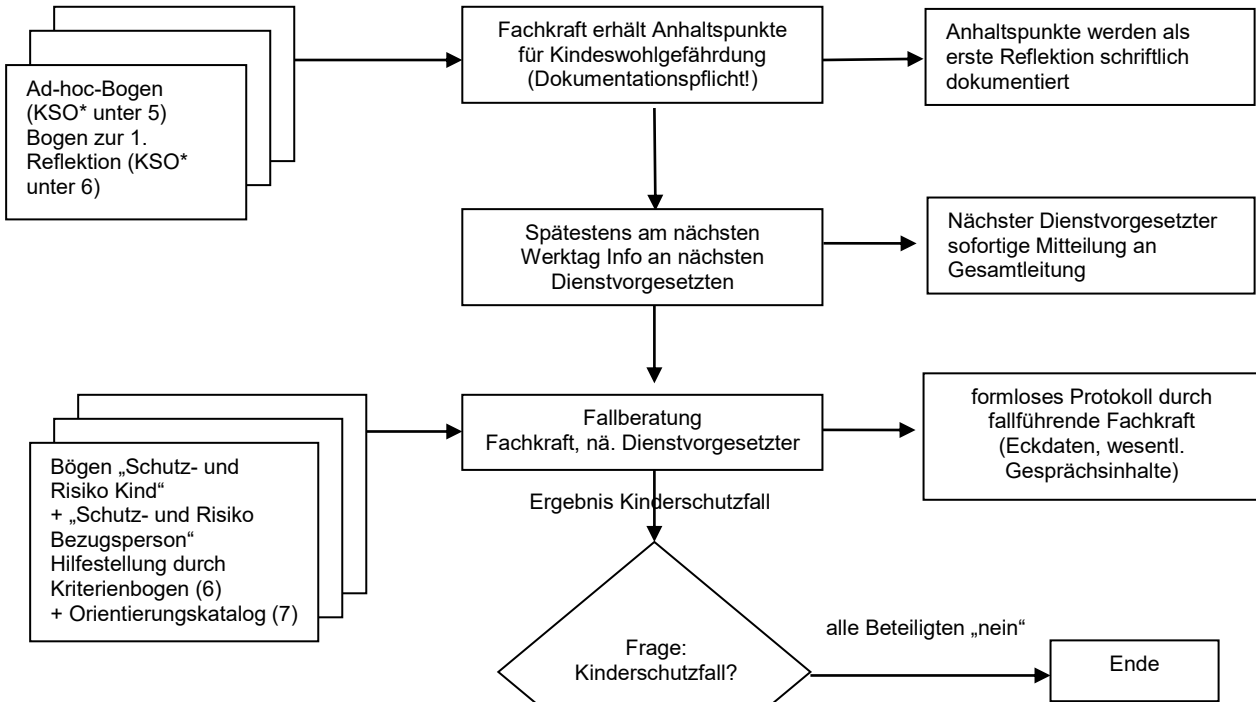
Ad-hoc-Bogen (KSO* unter 5) Bogen zur 1. Reflektion (KSO* unter 6)

Fachkraft erhält Anhaltspunkte für Kindeswohlgefährdung (Dokumentationspflicht!)

Anhaltspunkte werden als erste Reflektion schriftlich dokumentiert

Spätestens am nächsten Werktag Info an nächsten Dienstvorgesetzten

Nächster Dienstvorgesetzter sofortige Mitteilung an Gesamtleitung

Bögen „Schutz- und Risiko Kind“ + „Schutz- und Risiko Bezugsperson“ Hilfestellung durch Kriterienbogen (6) + Orientierungskatalog (7)

Fallberatung Fachkraft, nä. Dienstvorgesetzter

formloses Protokoll durch fallführende Fachkraft (Eckdaten, wesentl. Gesprächsinhalte)

Ergebnis Kinderschutzfall

Frage: Kinderschutzfall?

alle Beteiligten „nein“

Ende